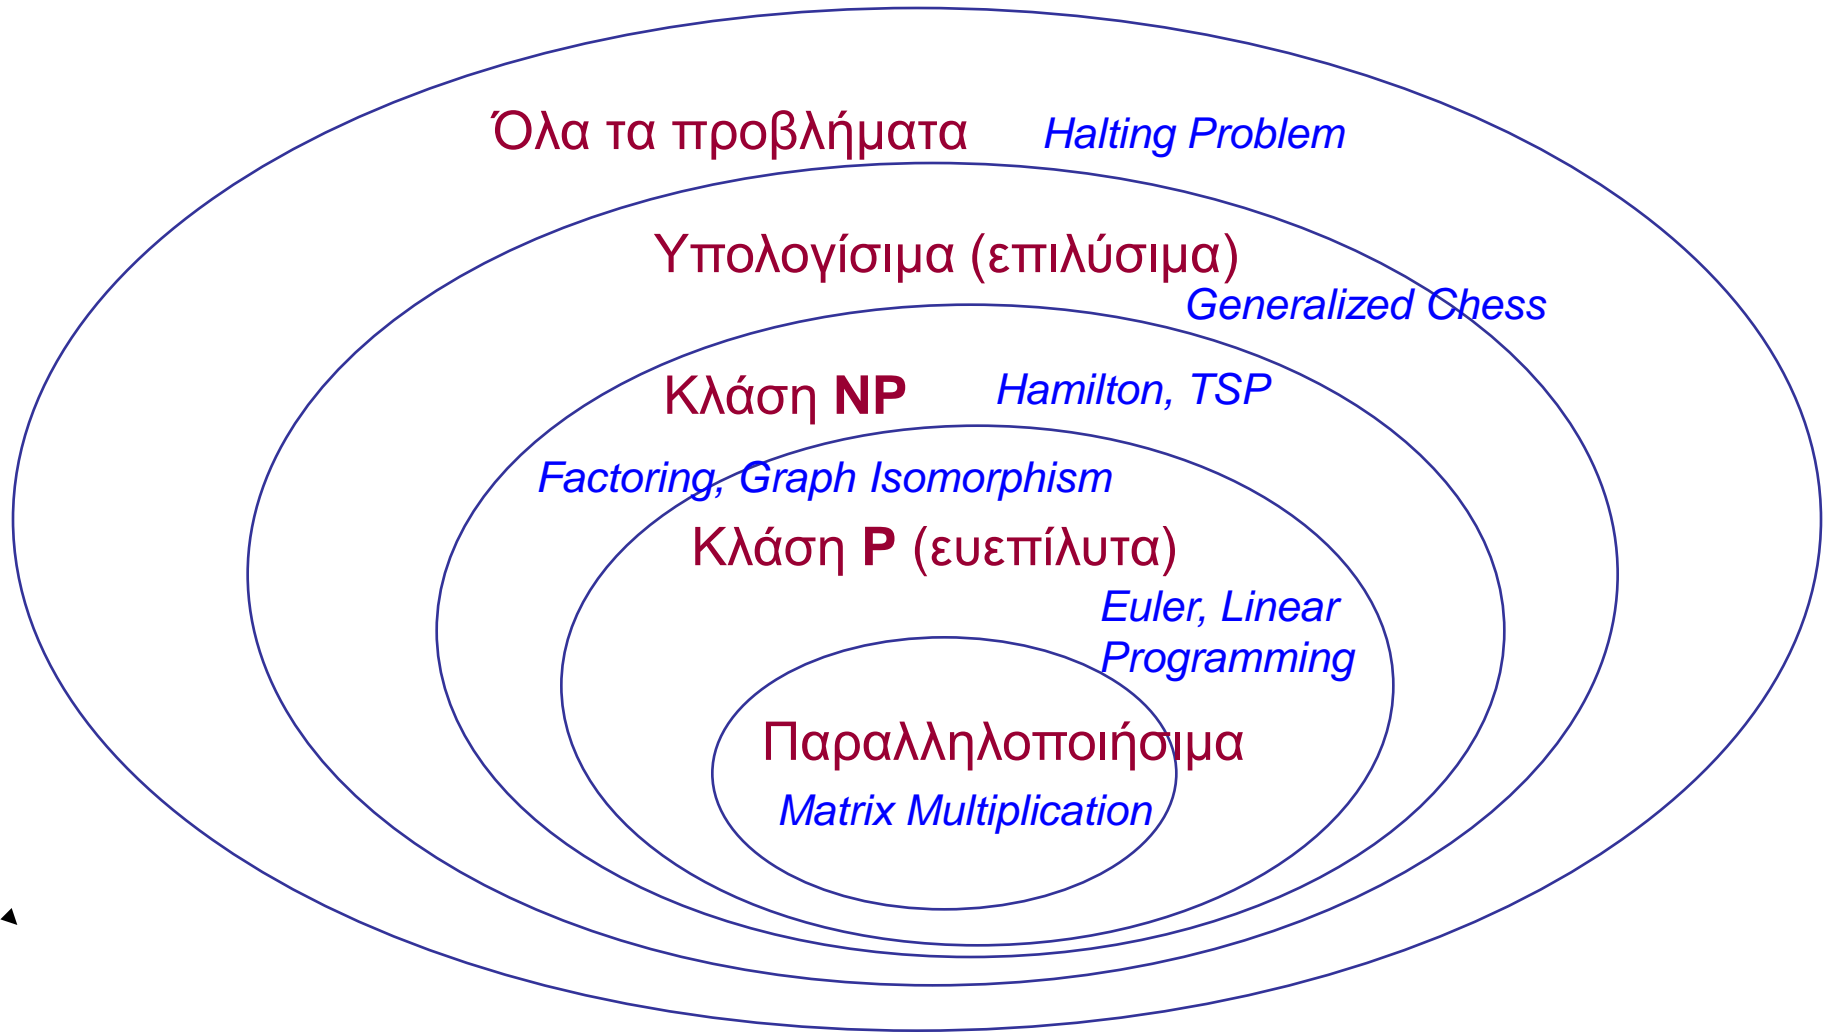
Όλα τα προβλήματα Halting Problem

Υπολογίσιμα (επιλύσιμα)

Generalized Chess

Κλάση NP Hamilton, TSP

Factoring, Graph Isomorphism

Κλάση P (ευεπίλυτα)

Euler, Linear Programming

Παραλληλοποιήσιμα

Matrix Multiplication